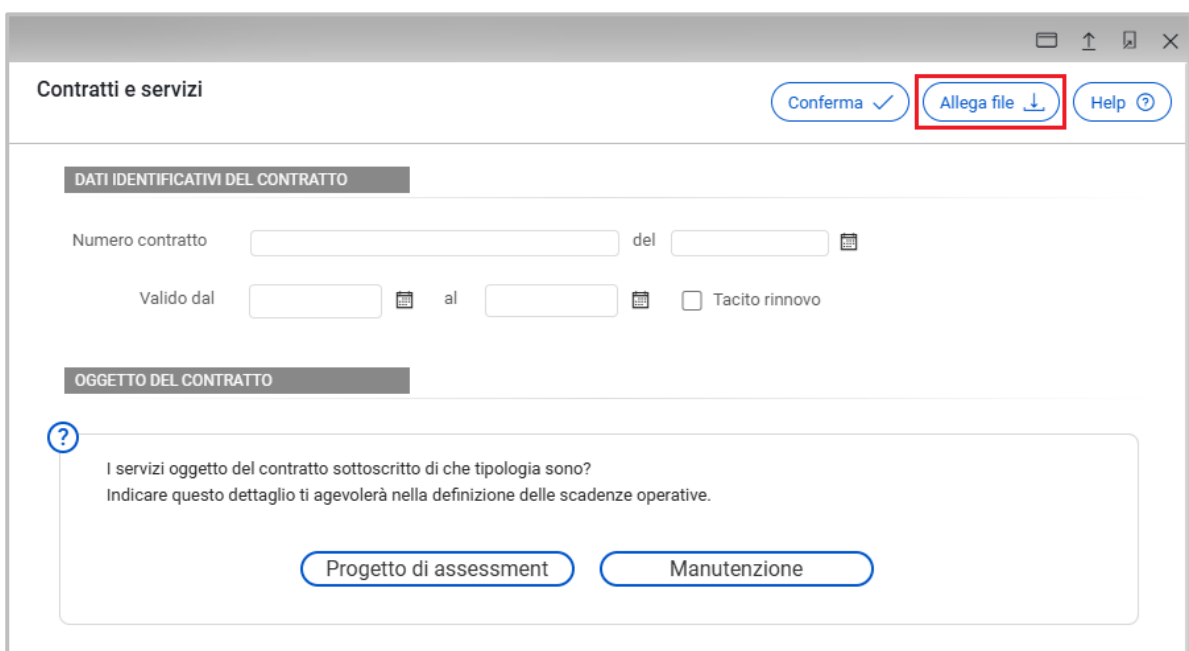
Contratti e servizi

Conferma ✓

Allega file

Help ?

DATI IDENTIFICATIVI DEL CONTRATTO

Numero contratto

del

Valido dal

al

Tacito rinnovo

OGGETTO DEL CONTRATTO

?

I servizi oggetto del contratto sottoscritto di che tipologia sono?
Indicare questo dettaglio ti agevolerà nella definizione delle scadenze operative.

Progetto di assessment

Manutenzione